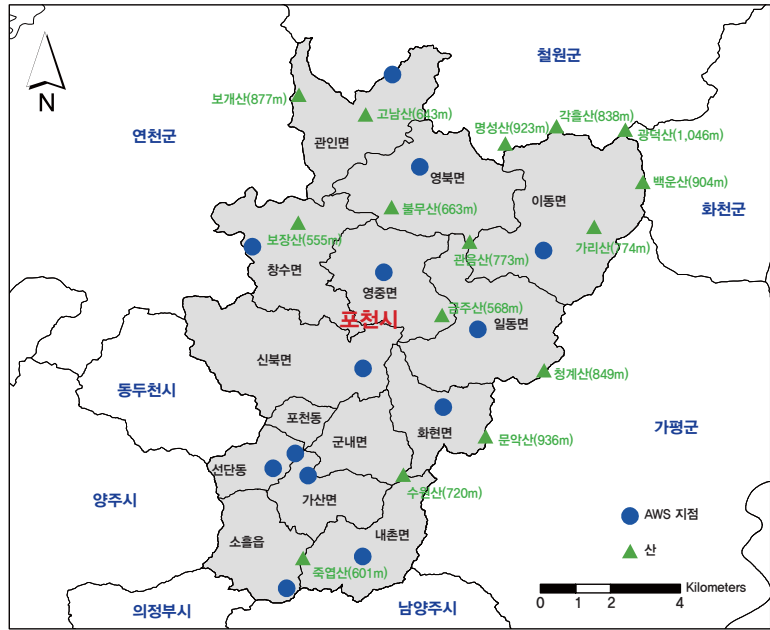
N

철원군

보개산(877m)

고남산(643m)

관인면

명성산(923m)

각흘산(838m)

광덕산(1,046m)

연천군

영북면

백운산(904m)

이동면

화천군

불무산(663m)

보장산(555m)

가리산(774m)

관음산(773m)

창수면

영중면

금주산(568m)

포천시

일동면

신북면

동두천시

청계산(849m)

포천동

가평군

화현면

군내면

문악산(936m)

선단동

양주시

수원산(720m)

가산면

AWS 지점

내촌면

소흘읍

산

죽엽산(601m)

Kilometers

0 1 2 4

의정부시

남양주시